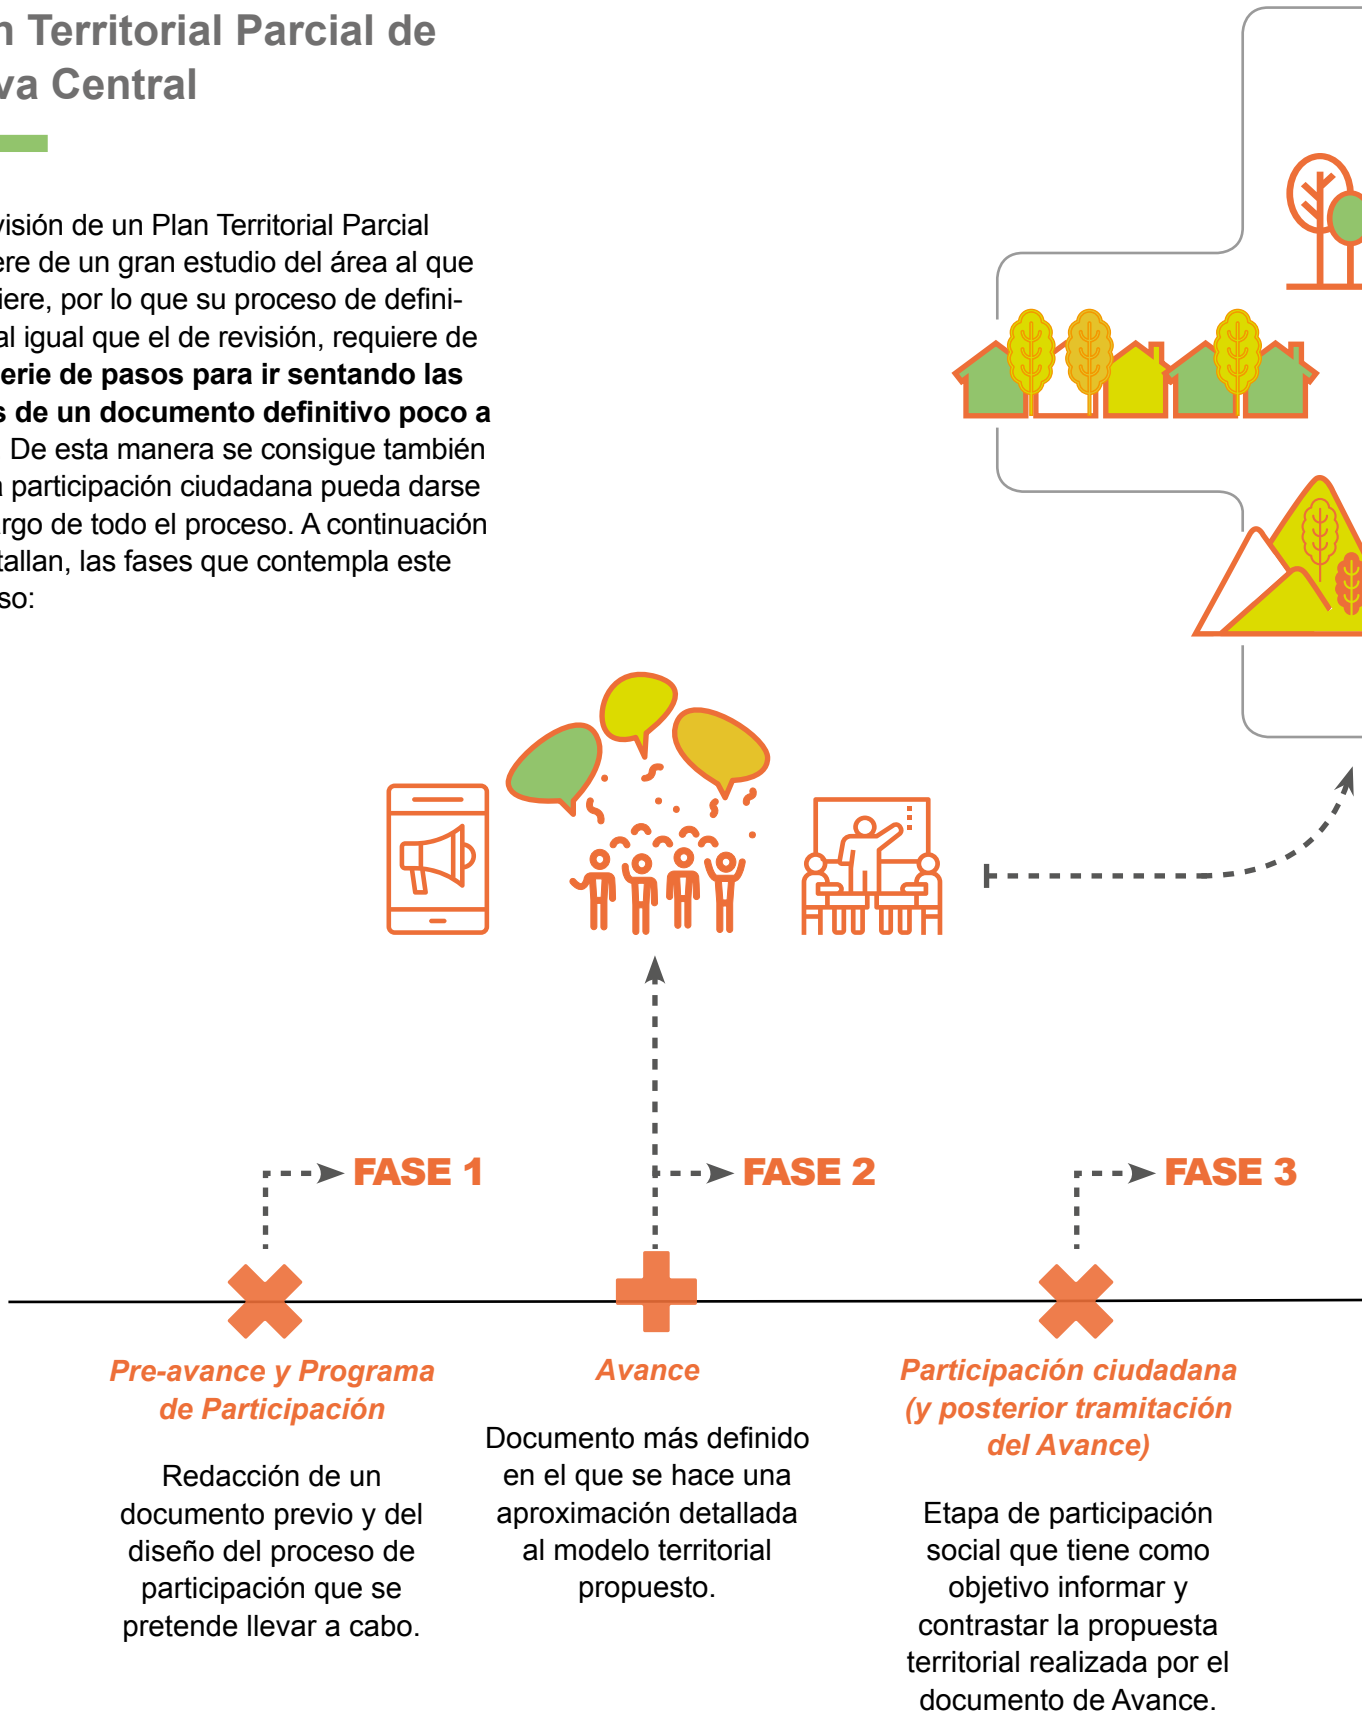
n Territorial Parcial de va Central

visión de un Plan Territorial Parcial ere de un gran estudio del área al que iere, por lo que su proceso de definial igual que el de revisión, requiere de **erie de pasos para ir sentando las s de un documento definitivo poco a** De esta manera se consigue también n participación ciudadana pueda darse rgo de todo el proceso. A continuación tallan, las fases que contempla este so:

FASE 1

FASE 2

FASE 3

Pre-avance y Programa de Participación

Redacción de un documento previo y del diseño del proceso de participación que se pretende llevar a cabo.

Avance

Documento más definido en el que se hace una aproximación detallada al modelo territorial propuesto.

Participación ciudadana (y posterior tramitación del Avance)

Etapa de participación social que tiene como objetivo informar y contrastar la propuesta territorial realizada por el documento de Avance.